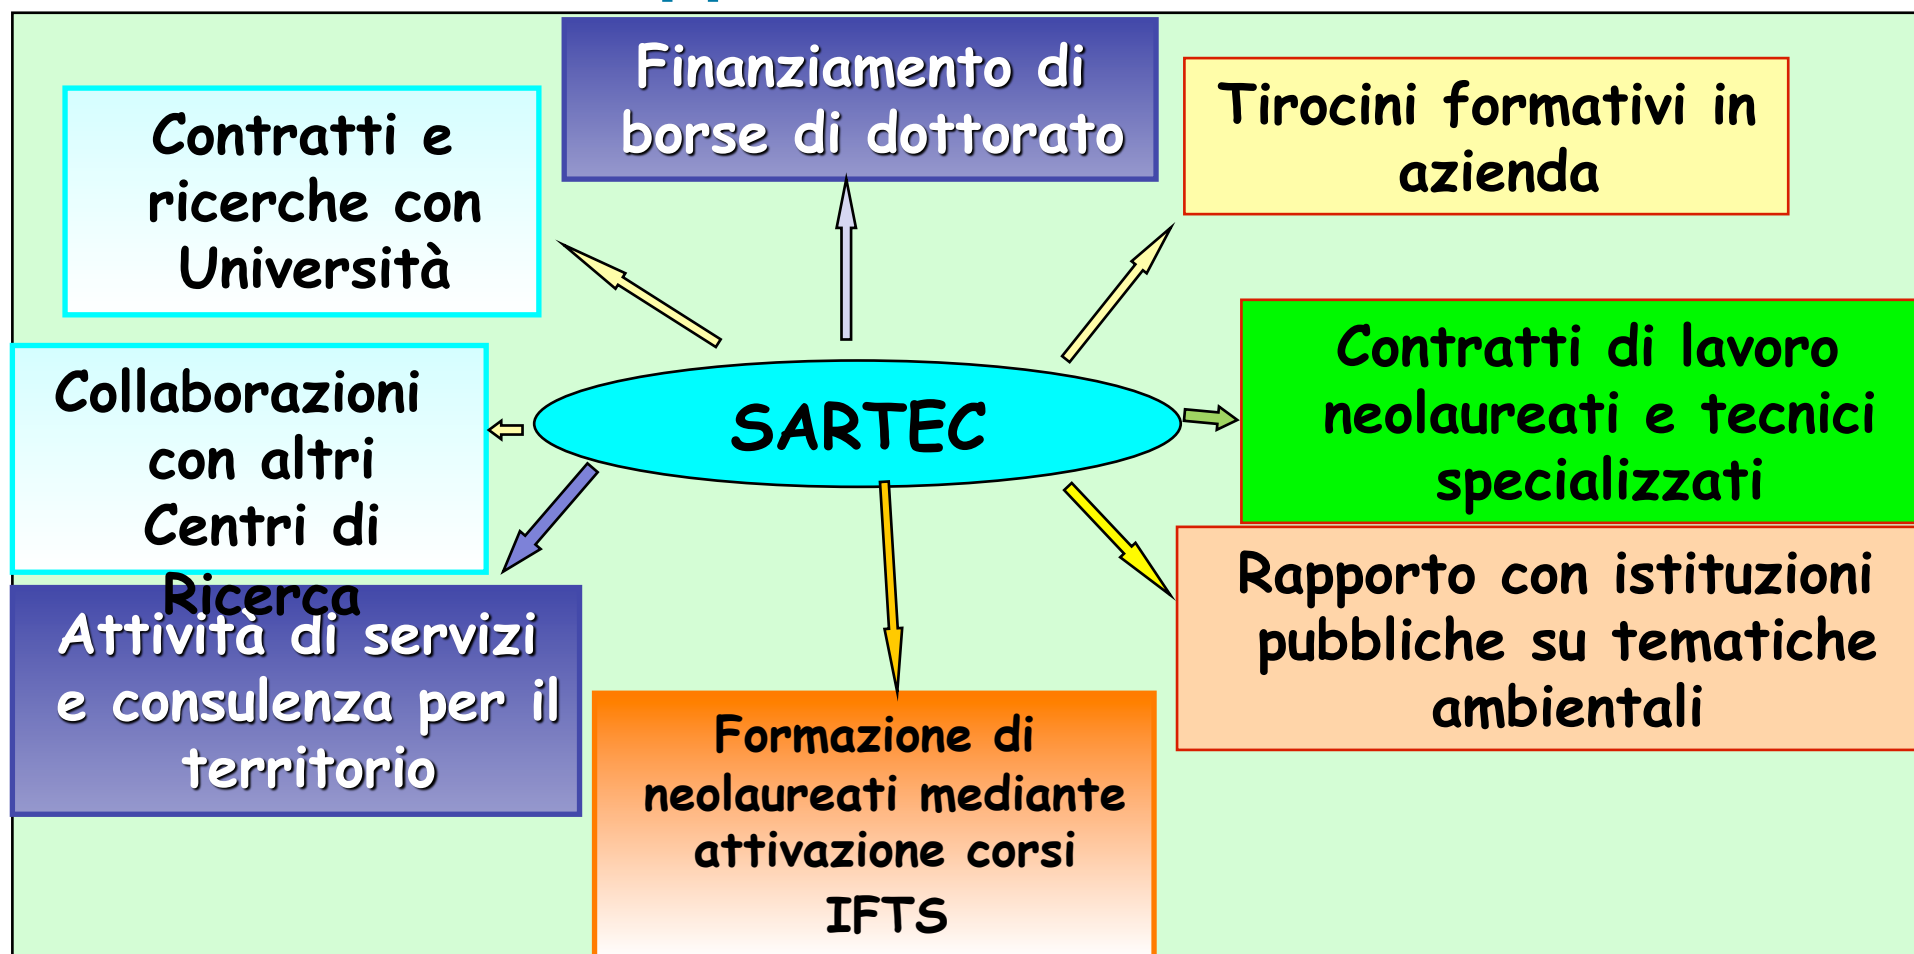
Finanziamento di borse di dottorato

Contratti e ricerche con Università

Tirocini formativi in azienda

Contratti di lavoro neolaureati e tecnici specializzati

SARTEC

Collaborazioni con altri Centri di Ricerca

Attività di servizi e consulenza per il territorio

Rapporto con istituzioni pubbliche su tematiche ambientali

Formazione di neolaureati mediante attivazione corsi IFTS